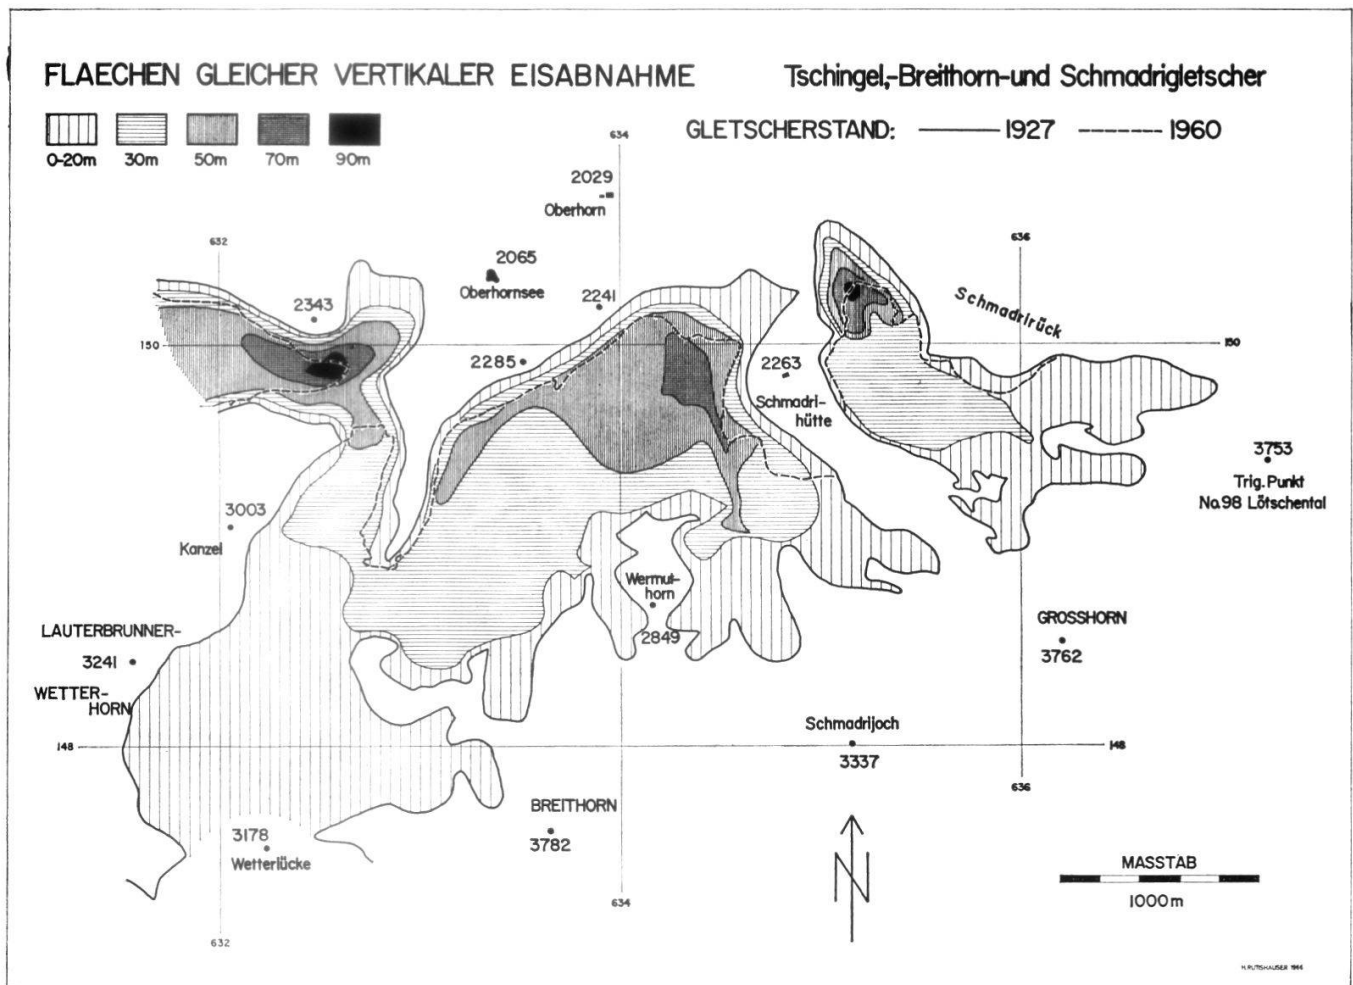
FLAECHEN GLEICHER VERTIKALER EISABNAHME

Tschingel,-Breithorn-und Schmadrigletscher

0-20m 30m 50m 70m 90m

GLETSCHERSTAND: 1927 1960

634

2029
Oberhorn

632

2065
Oberhornsee

2241

636

Schmadrirück

2343

150

2285

2263
Schmadrihütte

150

3753
Trig. Punkt
No.98 Lötschental

3003
Kanzel

Wermuthorn
2849

LAUTERBRUNNER-
3241
WETTERHORN

GROSSHORN
3762

Schmadrijoch
3337

148

148

636

BREITHORN
3782

3178
Wetterlücke

634

MASSTAB
1000m

632

H. RUTISHAUSER 1966